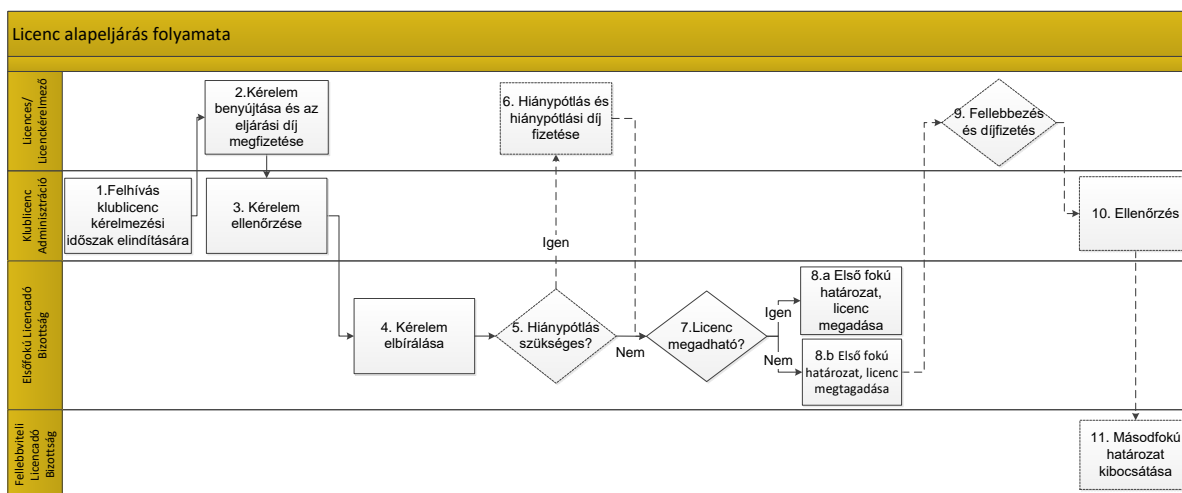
Licenc alapeljárás folyamata

Licences/ Licenckérelmező

Klublicenc Adminisztráció

Elsőfokú Licencadó Bizottság

Fellebbviteli Licencadó Bizottság

1.Felhívás klublicenc kérelmezési időszak elindítására

2.Kérelem benyújtása és az eljárási díj megfizetése

3. Kérelem ellenőrzése

4. Kérelem elbírálása

5. Hiánypótlás szükséges?

Igen

6. Hiánypótlás és hiánypótlási díj fizetése

Nem

7.Licenc megadható?

Igen

8.a Első fokú határozat, licenc megadása

Nem

8.b Első fokú határozat, licenc megtagadása

9. Fellebbezés és díjfizetés

10. Ellenőrzés

11. Másodfokú határozat kibocsátása